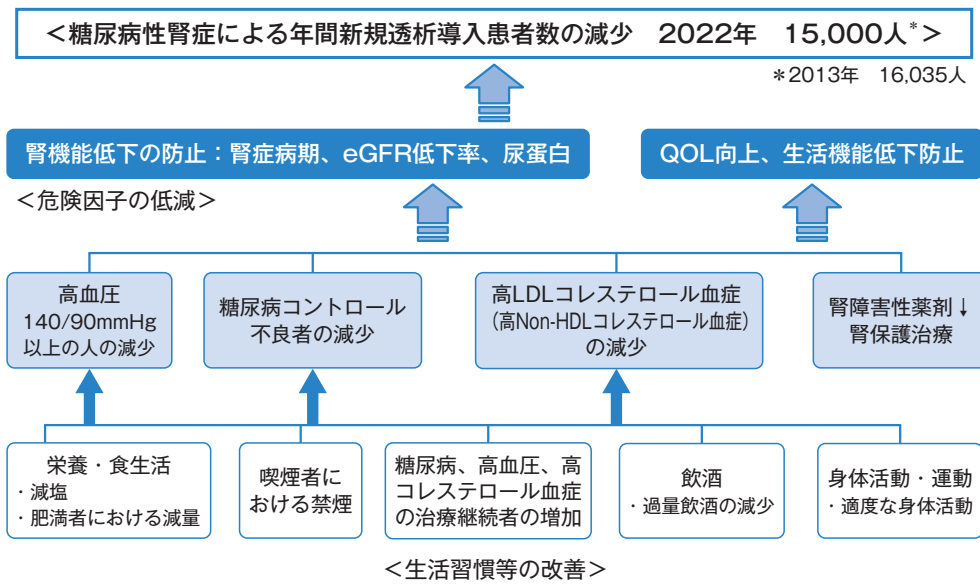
＜糖尿病性腎症による年間新規透析導入患者数の減少　2022年　15,000人$^*$＞

＊2013年　16,035人

腎機能低下の防止：腎症病期、eGFR低下率、尿蛋白

QOL向上、生活機能低下防止

＜危険因子の低減＞

高血圧
140/90mmHg
以上の人の減少

糖尿病コントロール
不良者の減少

高LDLコレステロール血症
（高Non-HDLコレステロール血症）
の減少

腎障害性薬剤↓
腎保護治療

栄養・食生活
・減塩
・肥満者における減量

喫煙者に
おける禁煙

糖尿病、高血圧、高
コレステロール血症
の治療継続者の増加

飲酒
・過量飲酒の減少

身体活動・運動
・適度な身体活動

＜生活習慣等の改善＞